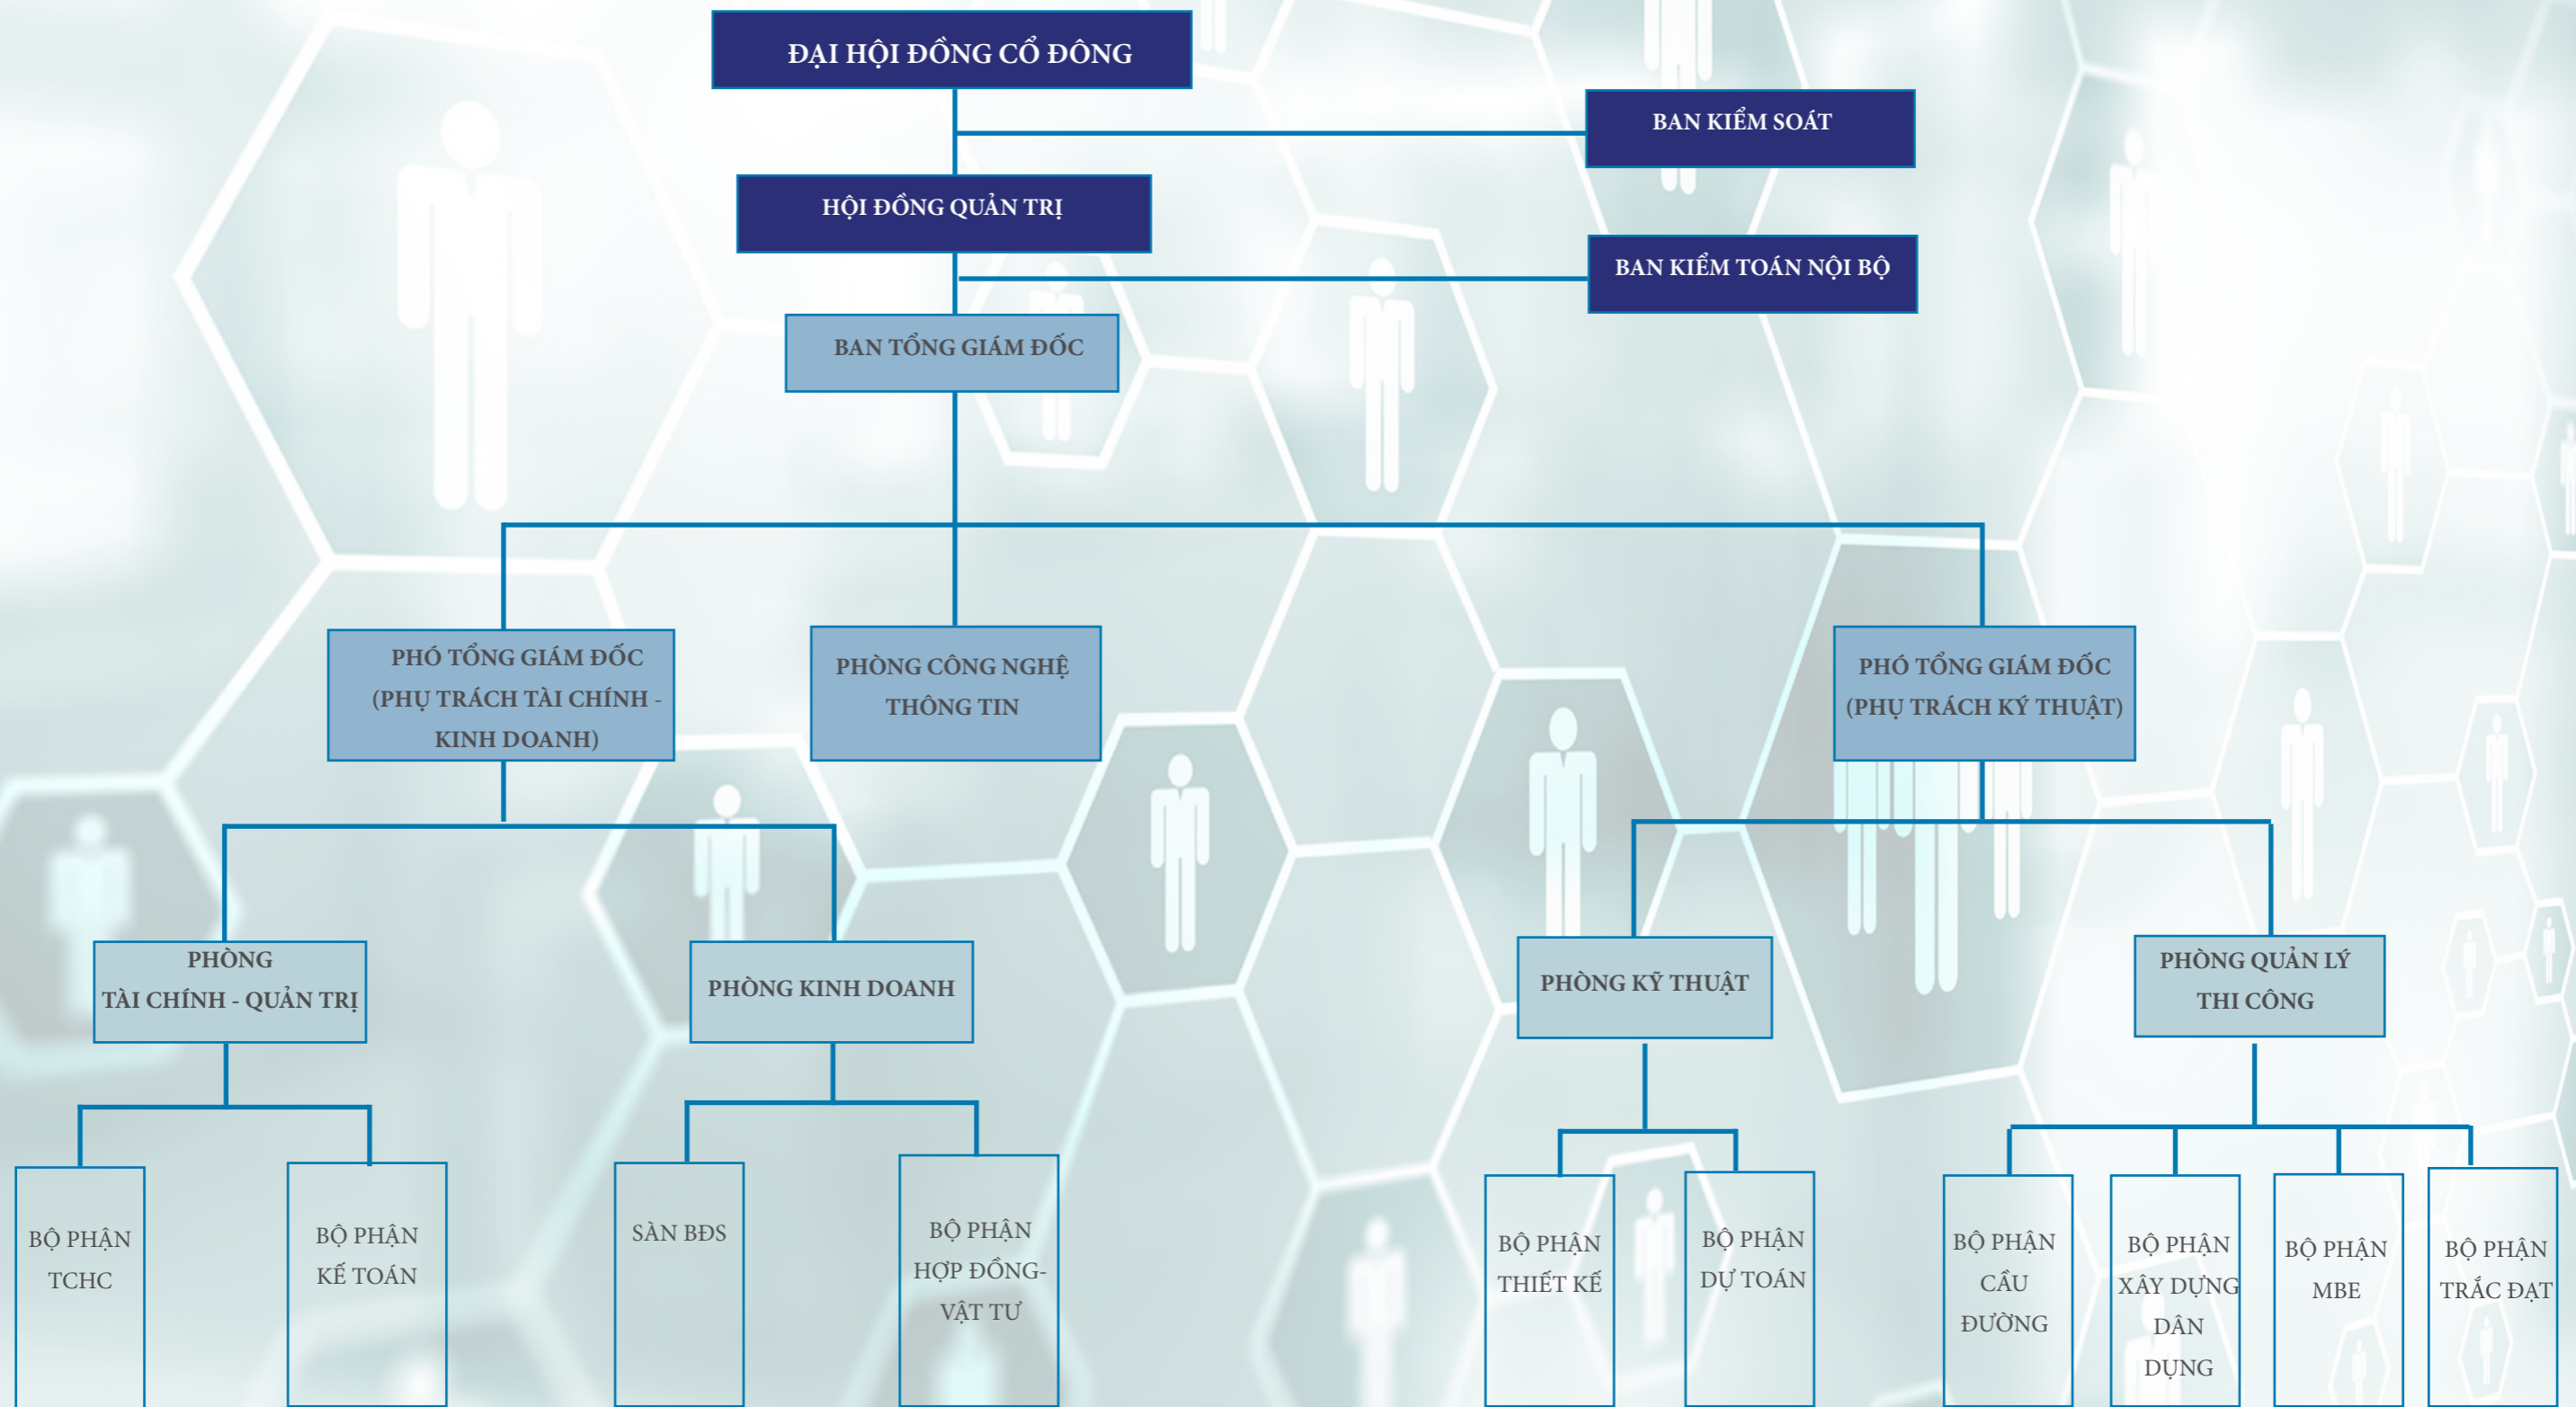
ĐẠI HỘI ĐỒNG CỔ ĐÔNG

BAN KIỂM SOÁT

HỘI ĐỒNG QUẢN TRỊ

BAN KIỂM TOÁN NỘI BỘ

BAN TỔNG GIÁM ĐỐC

PHÓ TỔNG GIÁM ĐỐC (PHỤ TRÁCH TÀI CHÍNH - KINH DOANH)

PHÒNG CÔNG NGHỆ THÔNG TIN

PHÓ TỔNG GIÁM ĐỐC (PHỤ TRÁCH KỸ THUẬT)

PHÒNG TÀI CHÍNH - QUẢN TRỊ

PHÒNG KINH DOANH

PHÒNG KỸ THUẬT

PHÒNG QUẢN LÝ THI CÔNG

BỘ PHẬN TCHC

BỘ PHẬN KẾ TOÁN

SÀN BĐS

BỘ PHẬN HỢP ĐỒNG-VẬT TƯ

BỘ PHẬN THIẾT KẾ

BỘ PHẬN DỰ TOÁN

BỘ PHẬN CẦU ĐƯỜNG

BỘ PHẬN XÂY DỰNG DÂN DỤNG

BỘ PHẬN MBE

BỘ PHẬN TRẮC ĐẠT